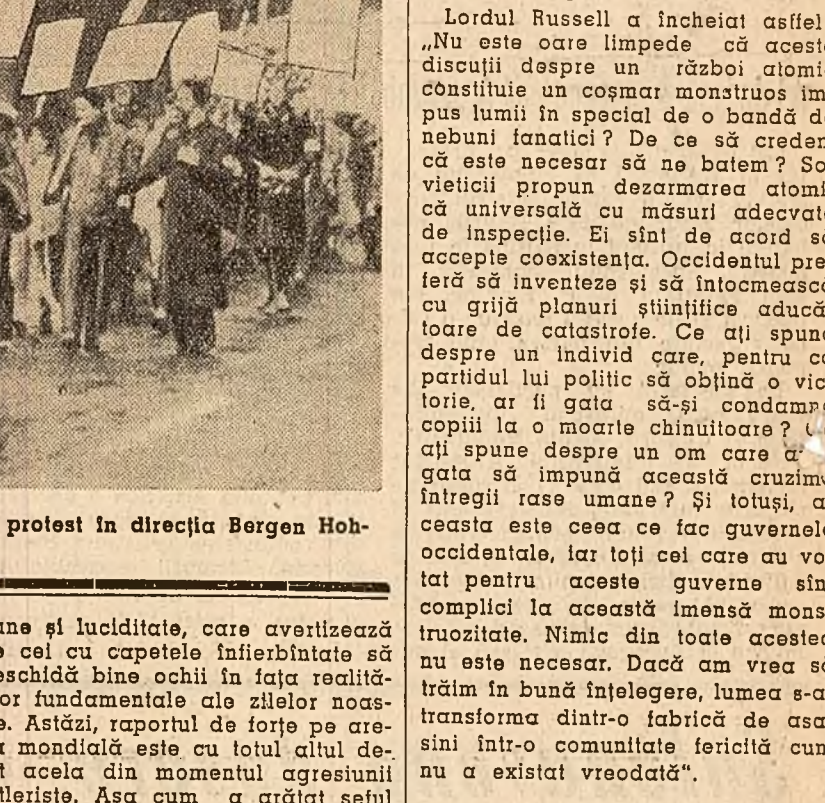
protest în direcția Bergen Hoh-

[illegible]ne și luciditate, care avertizează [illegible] cei cu capetele înfierbîntate să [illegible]schidă bine ochii în fața realită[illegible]or fundamentale ale zilelor noas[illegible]e. Astăzi, raportul de forțe pe are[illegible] mondială este cu totul altul de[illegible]t acela din momentul agresiunii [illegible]tleriste. Așa cum a arătat șeful

Lordul Russell a încheiat astfel: „Nu este oare limpede că aceste discuții despre un război atomi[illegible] constituie un coșmar monstruos im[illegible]pus lumii în special de o bandă d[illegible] nebuni fanatici? De ce să creden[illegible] că este necesar să ne batem? So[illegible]vieticii propun dezarmarea atomi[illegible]că universală cu măsuri adecvat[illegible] de inspecție. Ei sînt de acord s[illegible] accepte coexistența. Occidentul pre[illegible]feră să inventeze și să întocmeasc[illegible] cu grijă planuri științifice aducă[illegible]toare de catastrofe. Ce ați spune despre un individ care, pentru c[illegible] partidul lui politic să obțină o vic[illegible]torie, ar fi gata să-și condamn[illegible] copiii la o moarte chinuitoare? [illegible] ați spune despre un om care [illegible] gata să impună această cruzim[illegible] întregii rase umane? Și totuși, a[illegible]ceasta este ceea ce fac guvernel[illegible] occidentale, iar toți cei care au vo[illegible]tat pentru aceste guverne sîn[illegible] complici la această imensă mons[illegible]truozitate. Nimic din toate aceste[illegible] nu este necesar. Dacă am vrea s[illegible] trăim în bună înțelegere, lumea s-a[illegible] transforma dintr-o fabrică de asa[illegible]sini într-o comunitate fericită cum nu a existat vreodată".